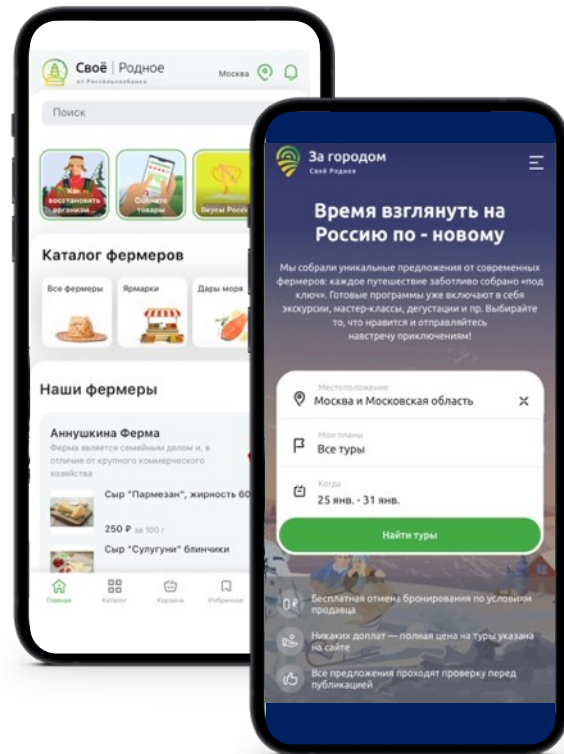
Своё | Родное
от Россельхозбанка

Москва

Поиск

Как восстановить организм...

Оцените товары

Вкусы Росси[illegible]

Каталог фермеров

Все фермеры

Ярмарки

Дары моря

Наши фермеры

Аннушкина Ферма

Ферма является семейным делом и, в отличие от крупного коммерческого хозяйства

Сыр "Пармезан", жирность 60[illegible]

250 ₽ за 100 г

Сыр "Сулугуни" блинчики

Главная

Каталог

Корзина

Избранное

За городом
Своё Родное

Время взглянуть на Россию по - новому

Мы собрали уникальные предложения от современных фермеров: каждое путешествие заботливо собрано «под ключ». Готовые программы уже включают в себя экскурсии, мастер-классы, дегустации и пр. Выбирайте то, что нравится и отправляйтесь навстречу приключениям!

Местоположение
Москва и Московская область

Мои планы
Все туры

Когда
25 янв. - 31 янв.

Найти туры

Бесплатная отмена бронирования по условиям продавца

Никаких доплат — полная цена на туры указана на сайте

Все предложения проходят проверку перед публикацией